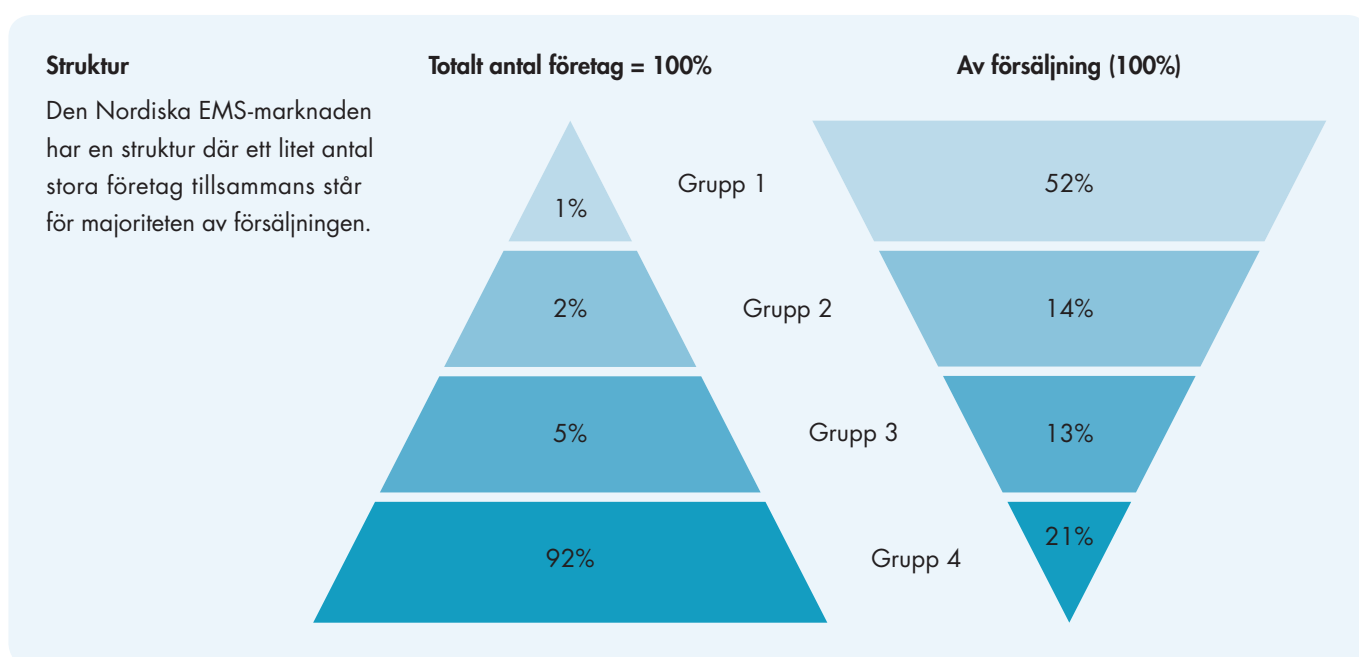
**Struktur**

Den Nordiska EMS-marknaden har en struktur där ett litet antal stora företag tillsammans står för majoriteten av försäljningen.

**Totalt antal företag = 100%**

**Av försäljning (100%)**

1%

Grupp 1

52%

2%

Grupp 2

14%

5%

Grupp 3

13%

92%

Grupp 4

21%